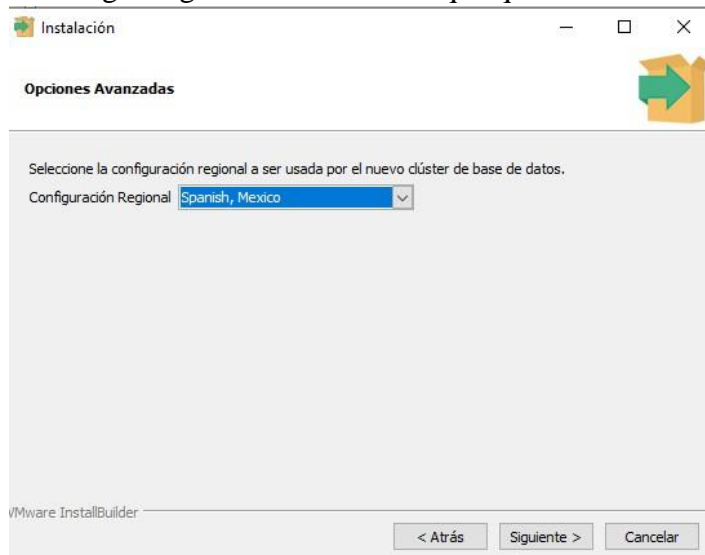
Instalación

Opciones Avanzadas

Seleccione la configuración regional a ser usada por el nuevo clúster de base de datos.

Configuración Regional Spanish, Mexico

VMware InstallBuilder

< Atrás Siguiente > Cancelar